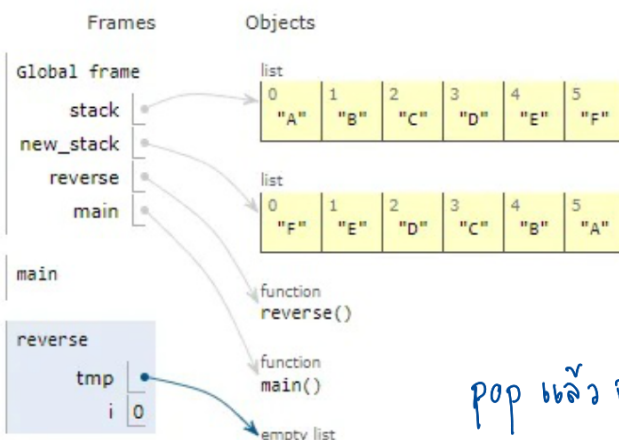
Frames

Objects

Global frame

stack

new_stack

reverse

main

list

| 0 | 1 | 2 | 3 | 4 | 5 |
|---|---|---|---|---|---|
| "A" | "B" | "C" | "D" | "E" | "F" |

list

| 0 | 1 | 2 | 3 | 4 | 5 |
|---|---|---|---|---|---|
| "F" | "E" | "D" | "C" | "B" | "A" |

function
reverse()

main

function
main()

reverse

tmp

i 0

empty list

pop แล้ว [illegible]